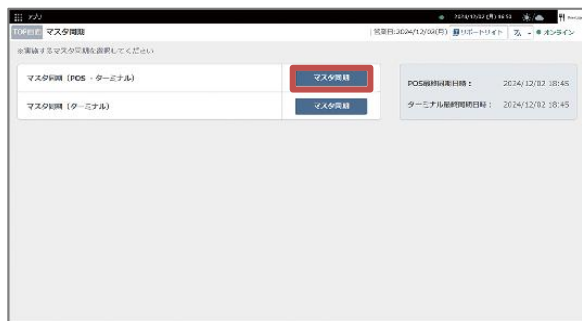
アプリ 2024/12/02 (月) 18:51

TOPに戻る マスタ同期 営業日:2024/12/02(月) サポートサイト オンライン

※実施するマスタ同期を選択してください

| マスタ同期（POS - ターミナル） | マスタ同期 |
|---|---|
| マスタ同期（ターミナル） | マスタ同期 |

POS最終同期日時： 2024/12/02 18:45

ターミナル最終同期日時： 2024/12/02 18:45